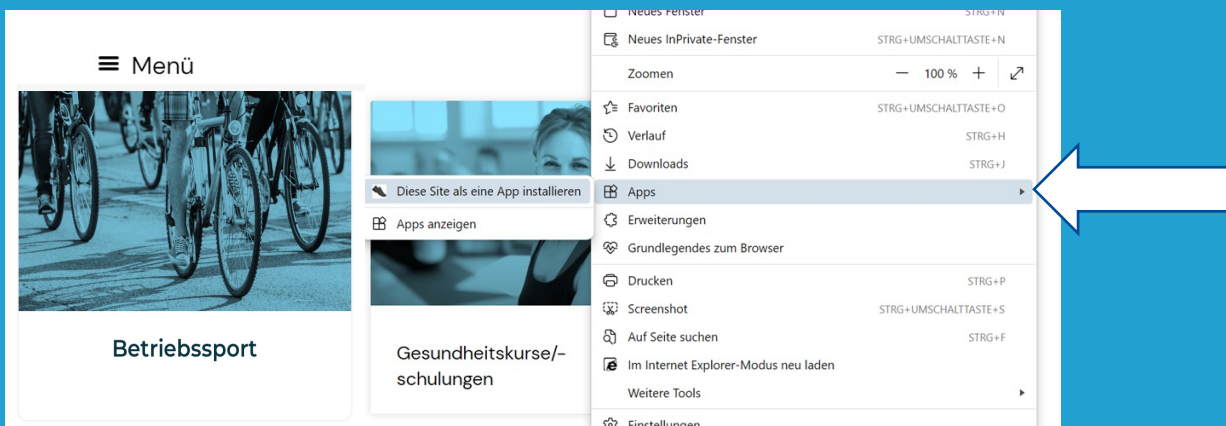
Menü

Betriebssport

Gesundheitskurse/-schulungen

Diese Site als eine App installieren
Apps anzeigen

Neues Fenster STRG+N
Neues InPrivate-Fenster STRG+UMSCHALTTASTE+N
Zoomen — 100 % +
Favoriten STRG+UMSCHALTTASTE+O
Verlauf STRG+H
Downloads STRG+J
Apps
Erweiterungen
Grundlegendes zum Browser
Drucken STRG+P
Screenshot STRG+UMSCHALTTASTE+S
Auf Seite suchen STRG+F
Im Internet Explorer-Modus neu laden
Weitere Tools
Einstellungen